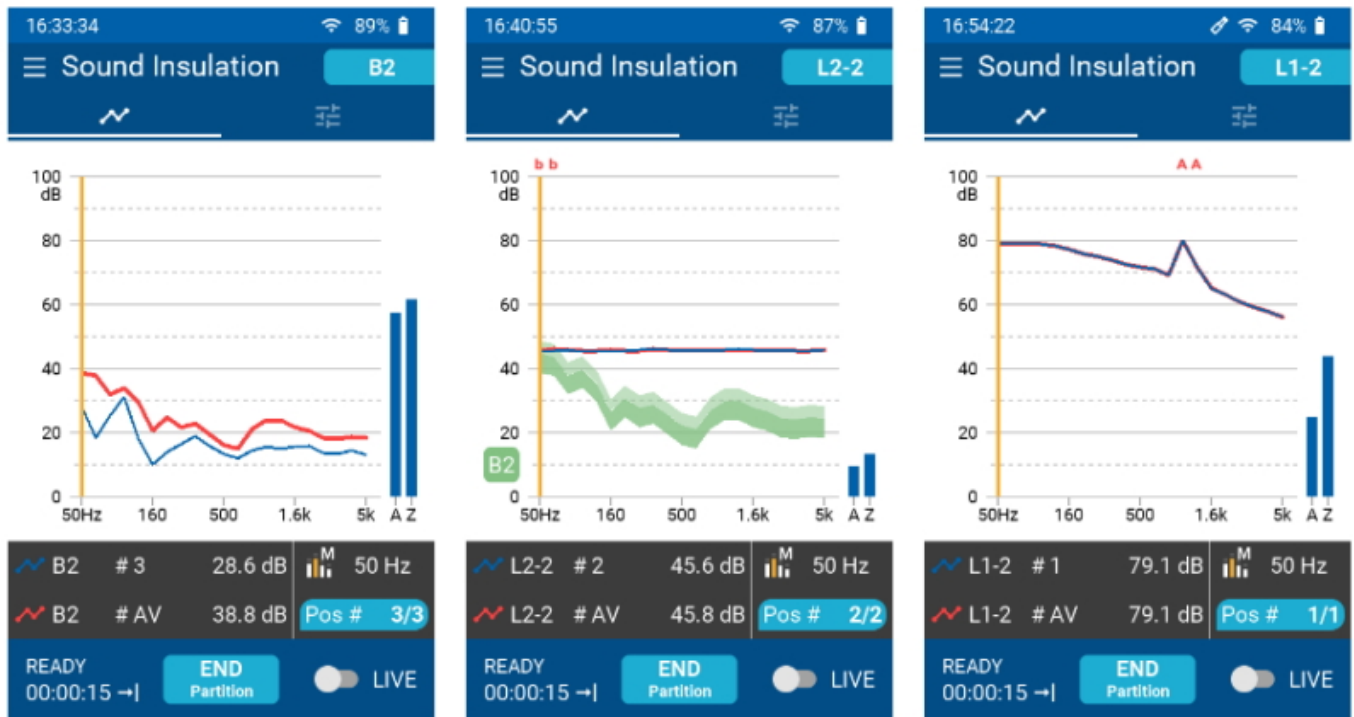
16:33:34 89%
Sound Insulation
B2

100 dB
80
60
40
20
0
50Hz 160 500 1.6k 5k A Z

B2 # 3 28.6 dB
M 50 Hz
B2 # AV 38.8 dB
Pos # 3/3

READY
00:00:15 →|
END Partition
LIVE

16:40:55 87%
Sound Insulation
L2-2

b b
100 dB
80
60
40
20
0
B2
50Hz 160 500 1.6k 5k A Z

L2-2 # 2 45.6 dB
M 50 Hz
L2-2 # AV 45.8 dB
Pos # 2/2

READY
00:00:15 →|
END Partition
LIVE

16:54:22 84%
Sound Insulation
L1-2

A A
100 dB
80
60
40
20
0
50Hz 160 500 1.6k 5k A Z

L1-2 # 1 79.1 dB
M 50 Hz
L1-2 # AV 79.1 dB
Pos # 1/1

READY
00:00:15 →|
END Partition
LIVE